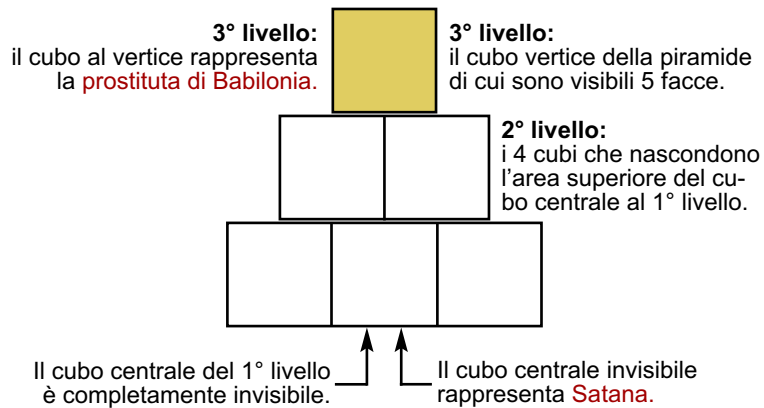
**3° livello:**
il cubo al vertice rappresenta la prostituta di Babilonia.

**3° livello:**
il cubo vertice della piramide di cui sono visibili 5 facce.

**2° livello:**
i 4 cubi che nascondono l'area superiore del cubo centrale al 1° livello.

Il cubo centrale del 1° livello è completamente invisibile.

Il cubo centrale invisibile rappresenta Satana.